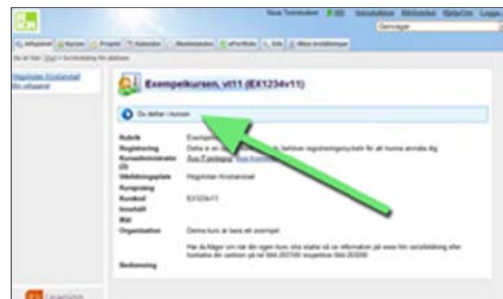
Genvägar

Exempelkursen, vt11 (EX1234v11)

Du deltar i kursen

Rubrik
Registrering
Kursadministratör
Utbildningsplats
Kursort
Kurskod
Innehåll
Mål
Organisation
Bedömning

EX1234v11

Denna kurs är bara ett exempel.